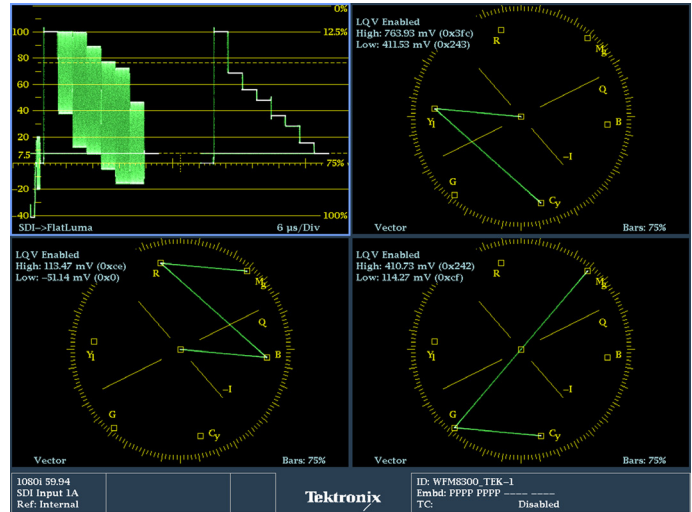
0%
100
12.5%
80
60
40
20
7.5
75%
0
-20
-40
100%
SDI->FlatLuma
6 μs/Div

LQV Enabled
High: 763.93 mV (0x3fc)
Low: 411.53 mV (0x243)
R
Mg
Q
B
Yl
-I
G
Cy
Vector
Bars: 75%

LQV Enabled
High: 113.47 mV (0xce)
Low: -51.14 mV (0x0)
R
Mg
Q
Yl
B
-I
G
Cy
Vector
Bars: 75%

LQV Enabled
High: 410.73 mV (0x242)
Low: 114.27 mV (0xcf)
R
Mg
Q
Yl
B
-I
G
Cy
Vector
Bars: 75%

1080i 59.94
SDI Input 1A
Ref: Internal

Tektronix

ID: WFM8300_TEK-1
Embd: PPPP PPPP ---- ----
TC: Disabled